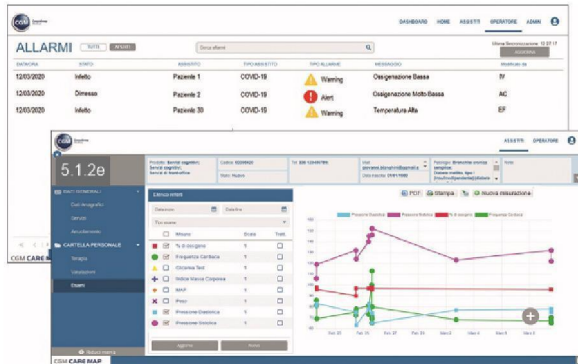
CGM

DASHBOARD HOME ASSETTI OPERATORE ADMIN

ALLARMI TUTTI INVIATI

Cerca allarmi

Ultima Sincronizzazione: 12.07.17

AGGIORNA

| DATA/ORA | STATO | ASSISTITO | TIPO ASSISTITO | TIPO ALLARME | MESSAGGIO | Modificato da |
|---|---|---|---|---|---|---|
| 12/03/2020 | Infetto | Pazienti 1 | COVID-19 | Warning | Ossigenazione Bassa | IV |
| 12/03/2020 | Dimesso | Paziente 2 | COVID-19 | Alert | Ossigenazione Molto Bassa | AC |
| 12/03/2020 | Infetto | Paziente 33 | COVID-19 | Warning | Temperatura Alta | EF |

CGM CARE

CGM

ASSISTITI OPERATORE

5.1.2e

DATI GENERALI

Dati Anagrafici

Servizi

Accertamenti

CARTELLA PERSONALE

Terapia

Valutazioni

Esami

Elenco rilievi

PDF Stampa Nuova misurazione

| | Misure | Scala | Trab. |
|---|---|---|---|
| | % di ossigeno | 1 | |
| | Frequenza Cardiaca | 1 | |
| | Glicemia Test | 1 | |
| | Indice Massa Corporea | 1 | |
| | MAP | 1 | |
| | Peso | 1 | |
| | Pressione Diastolica | 1 | |
| | Pressione Sistolica | 1 | |

Aggiorna

Pressione Diastolica Pressione Sistolica % di ossigeno Frequenza Cardiaca

CGM CARE MAP